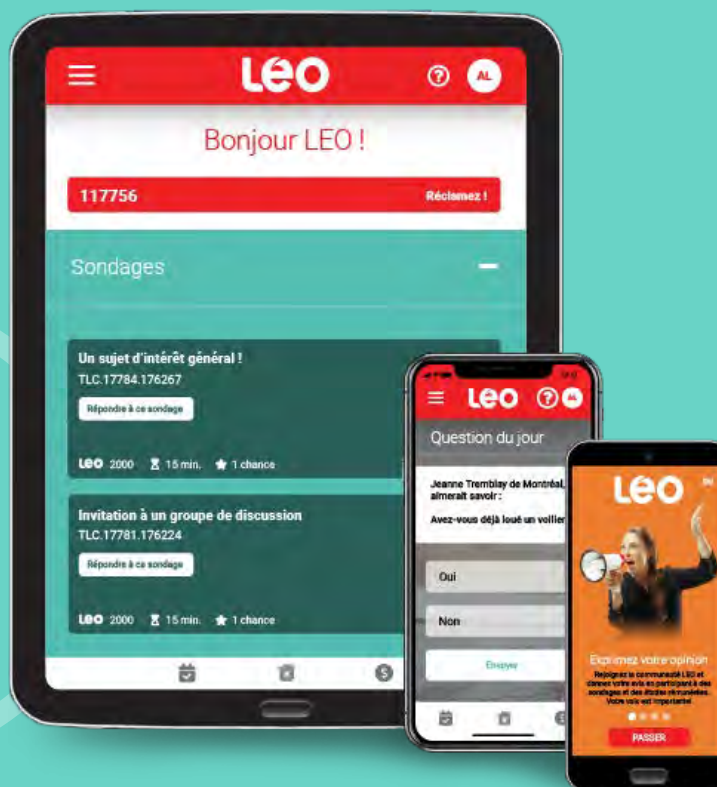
LEO

AL

Bonjour LEO !

117756

Réclamez !

Sondages

Un sujet d'intérêt général !

TLC.17784.176267

Répondre à ce sondage

LEO 2000 15 min. 1 chance

Invitation à un groupe de discussion

TLC.17781.176224

Répondre à ce sondage

LEO 2000 15 min. 1 chance

LEO

AL

Question du jour

Jeanne Tremblay de Montréal, aimerait savoir :

Avez-vous déjà loué un voilier

Oui

Non

Envoyer

LEO

Exprimez votre opinion

Rejoignez la communauté LEO et donnez votre avis en participant à des sondages et des études rémunérées. Votre voix est importante!

PASSER